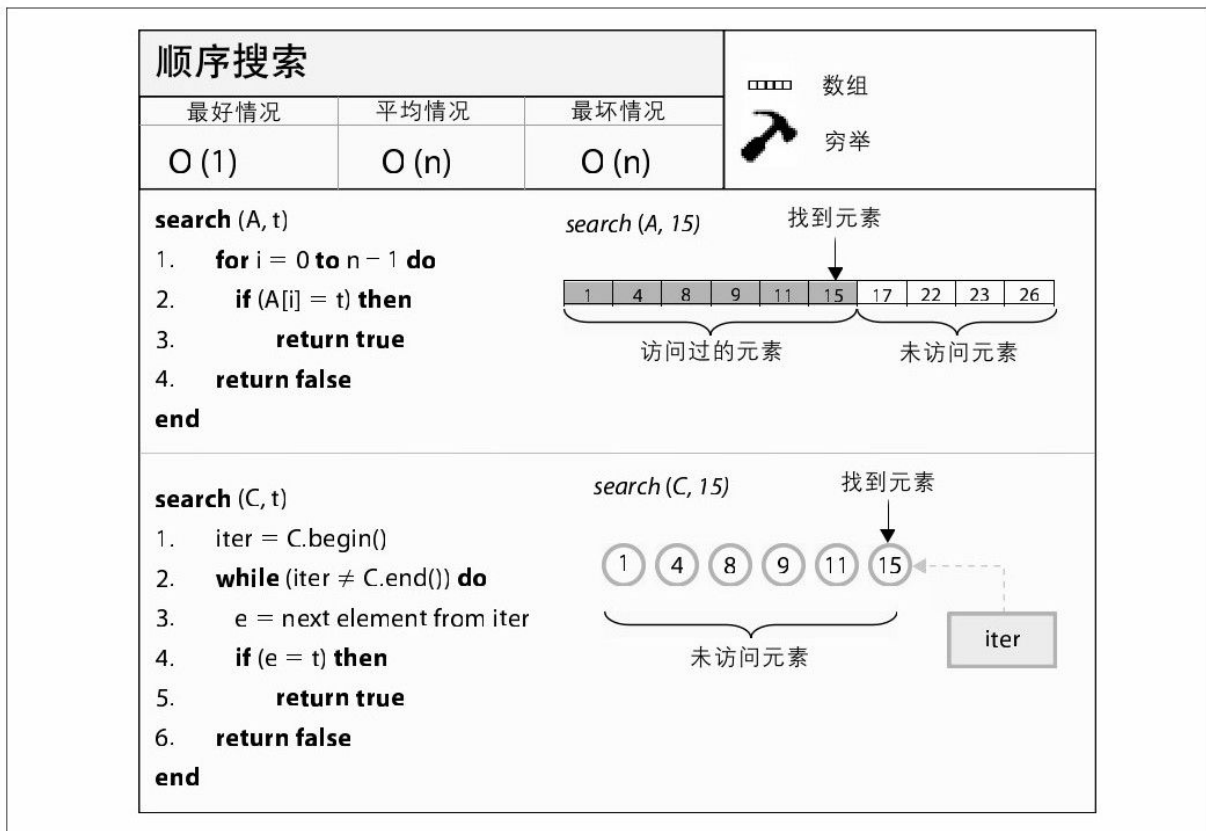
顺序搜索

数组

穷举

| 最好情况 | 平均情况 | 最坏情况 |
|---|---|---|
| O (1) | O (n) | O (n) |

**search** (A, t)
1. **for** i = 0 **to** n − 1 **do**
2. **if** (A[i] = t) **then**
3. **return true**
4. **return false**
**end**

*search (A, 15)*

找到元素

| 1 | 4 | 8 | 9 | 11 | 15 | 17 | 22 | 23 | 26 |
|---|---|---|---|---|---|---|---|---|---|

访问过的元素

未访问元素

**search** (C, t)
1. iter = C.begin()
2. **while** (iter ≠ C.end()) **do**
3. e = next element from iter
4. **if** (e = t) **then**
5. **return true**
6. **return false**
**end**

*search (C, 15)*

找到元素

1 4 8 9 11 15

未访问元素

iter